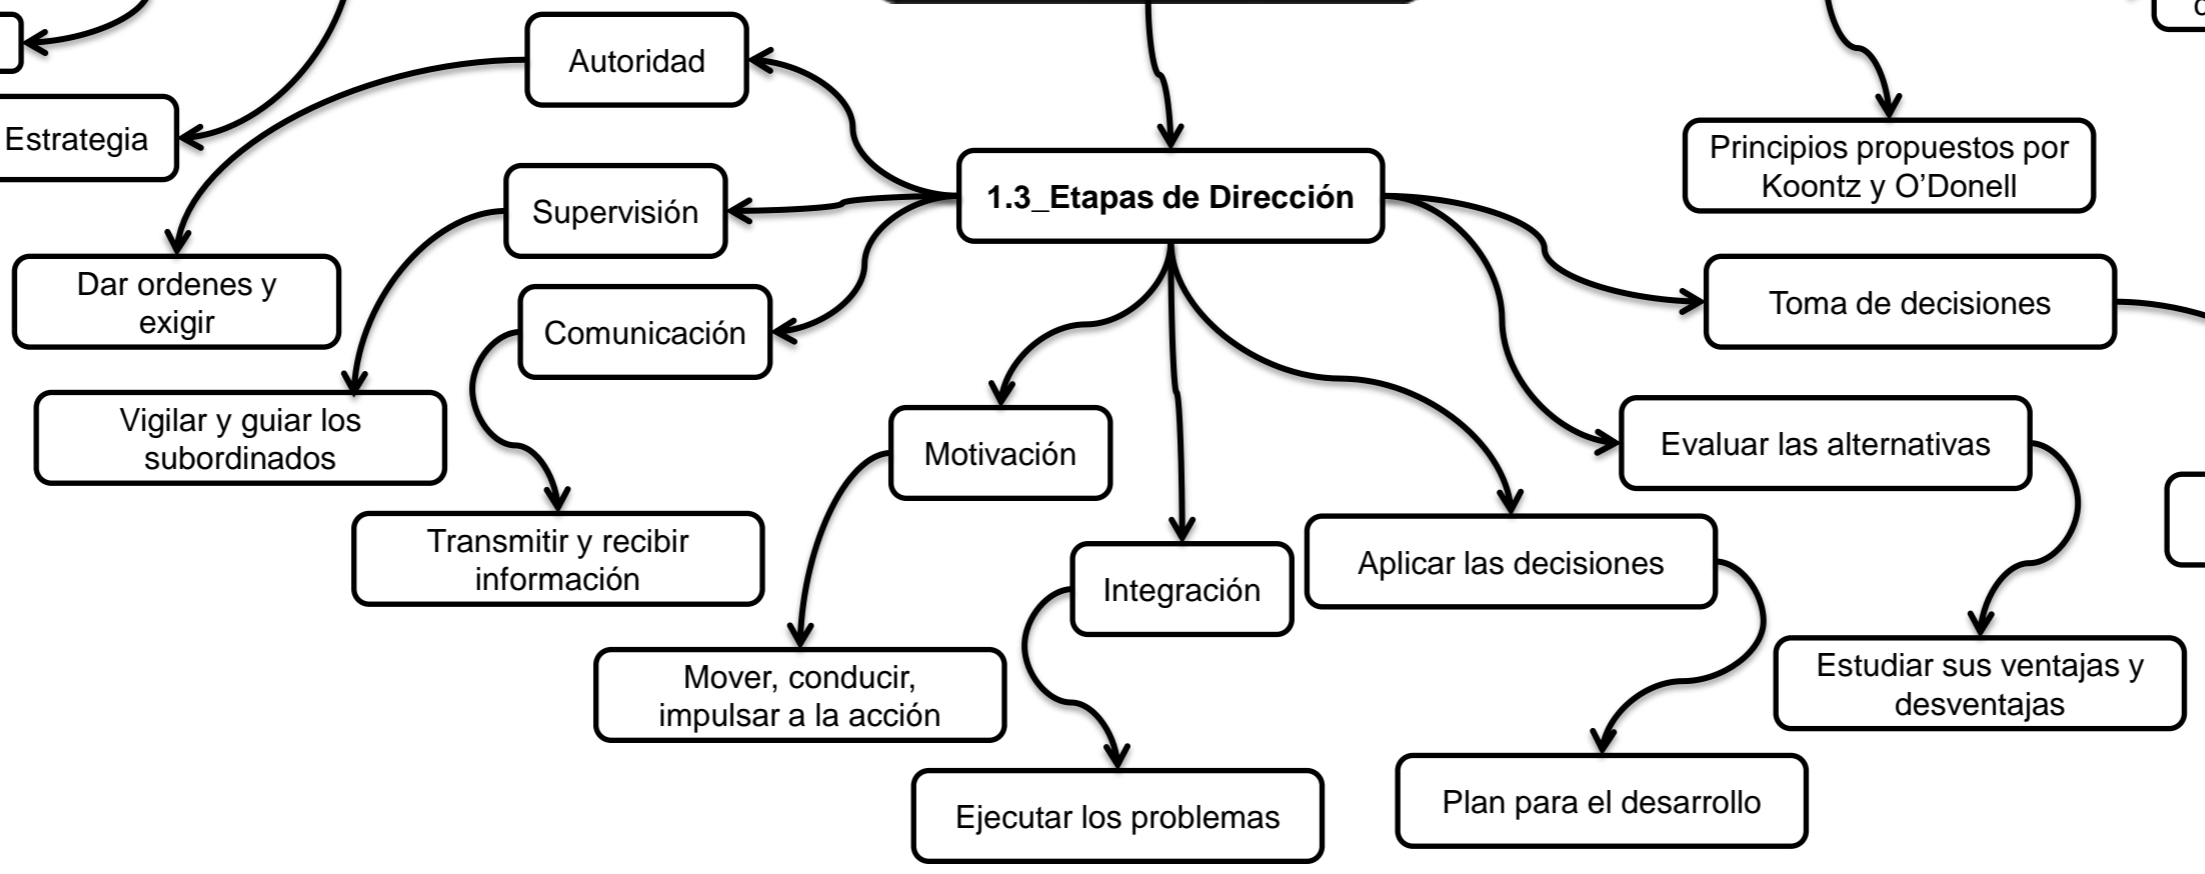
Autoridad

Estrategia

1.3_Etapas de Dirección

Principios propuestos por Koontz y O'Donell

Supervisión

Dar ordenes y exigir

Comunicación

Toma de decisiones

Vigilar y guiar los subordinados

Motivación

Evaluar las alternativas

Transmitir y recibir información

Integración

Aplicar las decisiones

Mover, conducir, impulsar a la acción

Estudiar sus ventajas y desventajas

Ejecutar los problemas

Plan para el desarrollo